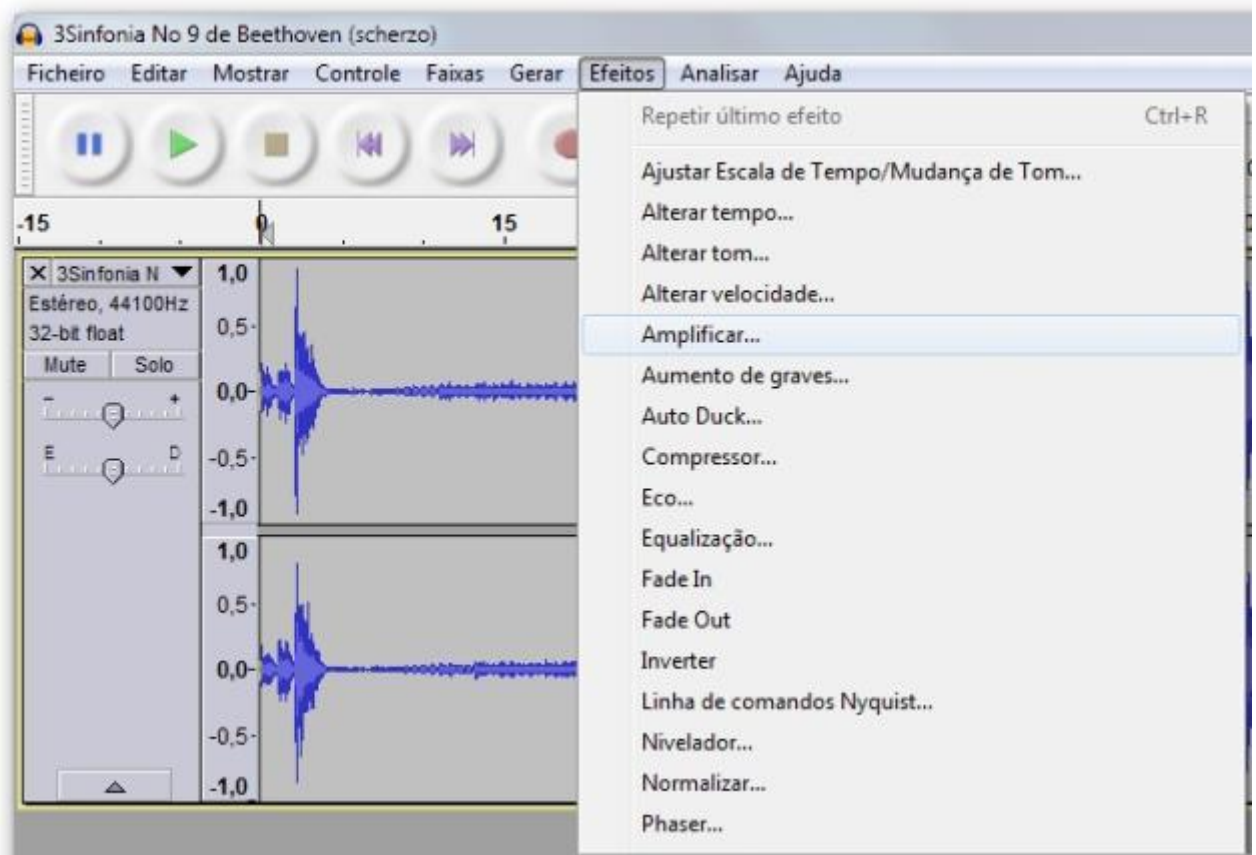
3Sinfonia No 9 de Beethoven (scherzo)

Ficheiro Editar Mostrar Controle Faixas Gerar Efeitos Analisar Ajuda

-15 0 15

× 3Sinfonia N
Estéreo, 44100Hz
32-bit float
Mute Solo
- +
E D

1,0
0,5-
0,0-
-0,5-
-1,0
1,0
0,5-
0,0-
-0,5-
-1,0

Repetir último efeito Ctrl+R
Ajustar Escala de Tempo/Mudança de Tom...
Alterar tempo...
Alterar tom...
Alterar velocidade...
Amplificar...
Aumento de graves...
Auto Duck...
Compressor...
Eco...
Equalização...
Fade In
Fade Out
Inverter
Linha de comandos Nyquist...
Nivelador...
Normalizar...
Phaser...